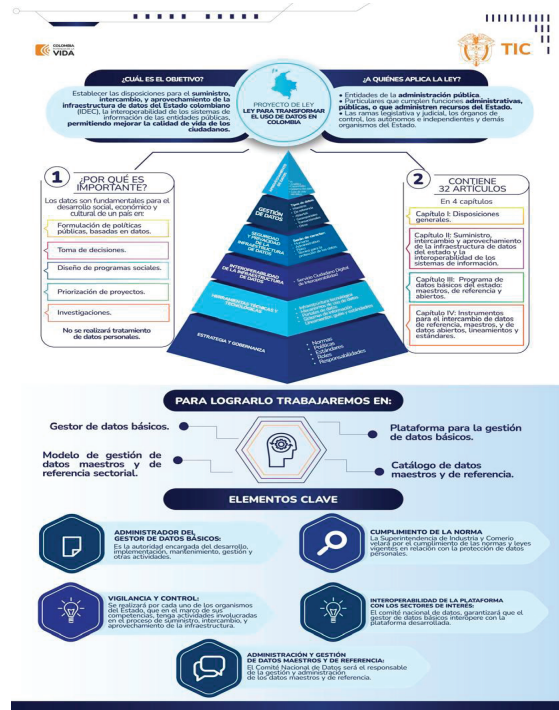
COLOMBIA POTENCIA DE LA VIDA

TIC

¿CUÁL ES EL OBJETIVO?

Establecer las disposiciones para el suministro, intercambio, y aprovechamiento de la infraestructura de datos del Estado colombiano (IDEC), la interoperabilidad de los sistemas de información de las entidades públicas, permitiendo mejorar la calidad de vida de los ciudadanos.

PROYECTO DE LEY
LEY PARA TRANSFORMAR EL USO DE DATOS EN COLOMBIA

¿A QUIÉNES APLICA LA LEY?

• Entidades de la administración pública.
• Particulares que cumplen funciones administrativas, públicas, o que administren recursos del Estado.
• Las ramas legislativa y judicial, los órganos de control, los autónomos e independientes y demás organismos del Estado.

1 ¿POR QUÉ ES IMPORTANTE?

Los datos son fundamentales para el desarrollo social, económico y cultural de un país en:

Formulación de políticas públicas, basadas en datos.

Toma de decisiones.

Diseño de programas sociales.

Priorización de proyectos.

Investigaciones.

No se realizará tratamiento de datos personales.

GESTIÓN DE DATOS

SEGURIDAD Y PRIVACIDAD DE LA INFRAESTRUCTURA DE DATOS

INTEROPERABILIDAD DE LA INFRAESTRUCTURA DE DATOS

Servicio Ciudadano Digital de Interoperabilidad

HERRAMIENTAS TÉCNICAS Y TECNOLÓGICAS

ESTRATEGIA Y GOBIERNANZA

• Normas
• Políticas
• Estándares
• Roles
• Responsabilidades

2 CONTIENE 32 ARTÍCULOS

En 4 capítulos

Capítulo I: Disposiciones generales.

Capítulo II: Suministro, intercambio y aprovechamiento de la infraestructura de datos del estado y la interoperabilidad de los sistemas de información.

Capítulo III: Programa de datos básicos del estado: maestros, de referencia y abiertos.

Capítulo IV: Instrumentos para el intercambio de datos de referencia, maestros, y de datos abiertos, lineamientos y estándares.

PARA LOGRARLO TRABAJAREMOS EN:

Gestor de datos básicos.

Plataforma para la gestión de datos básicos.

Modelo de gestión de datos maestros y de referencia sectorial.

Catálogo de datos maestros y de referencia.

ELEMENTOS CLAVE

ADMINISTRADOR DEL GESTOR DE DATOS BÁSICOS:
Es la autoridad encargada del desarrollo, implementación, mantenimiento, gestión y otras actividades.

CUMPLIMIENTO DE LA NORMA
La Superintendencia de Industria y Comercio velará por el cumplimiento de las normas y leyes vigentes en relación con la protección de datos personales.

VIGILANCIA Y CONTROL:
Se realizará por cada uno de los organismos del Estado, que en el marco de sus competencias, tenga actividades involucradas en el proceso de suministro, intercambio, y aprovechamiento de la infraestructura.

INTEROPERABILIDAD DE LA PLATAFORMA CON LOS SECTORES DE INTERÉS:
El comité nacional de datos, garantizará que el gestor de datos básicos interopere con la plataforma desarrollada.

ADMINISTRACIÓN Y GESTIÓN DE DATOS MAESTROS Y DE REFERENCIA:
El Comité Nacional de Datos será el responsable de la gestión y administración de los datos maestros y de referencia.